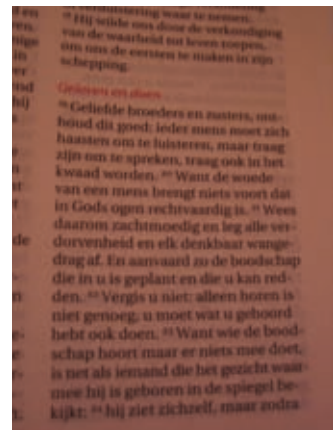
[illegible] waar te nemen. $^{18}$ Hij wilde ons door de verkondiging van de waarheid tot leven roepen, om ons de eersten te maken in zijn schepping.

Gehoord en doen

$^{19}$ Geliefde broeders en zusters, onthoud dit goed: ieder mens moet zich haasten om te luisteren, maar traag zijn om te spreken, traag ook in het kwaad worden. $^{20}$ Want de woede van een mens brengt niets voort dat in Gods ogen rechtvaardig is. $^{21}$ Wees daarom zachtmoedig en leg alle verdorvenheid en elk denkbaar wangedrag af. En aanvaard zo de boodschap die in u is geplant en die u kan redden. $^{22}$ Vergis u niet: alleen horen is niet genoeg, u moet wat u gehoord hebt ook doen. $^{23}$ Want wie de boodschap hoort maar er niets mee doet, is net als iemand die het gezicht waarmee hij is geboren in de spiegel bekijkt: $^{24}$ hij ziet zichzelf, maar zodra